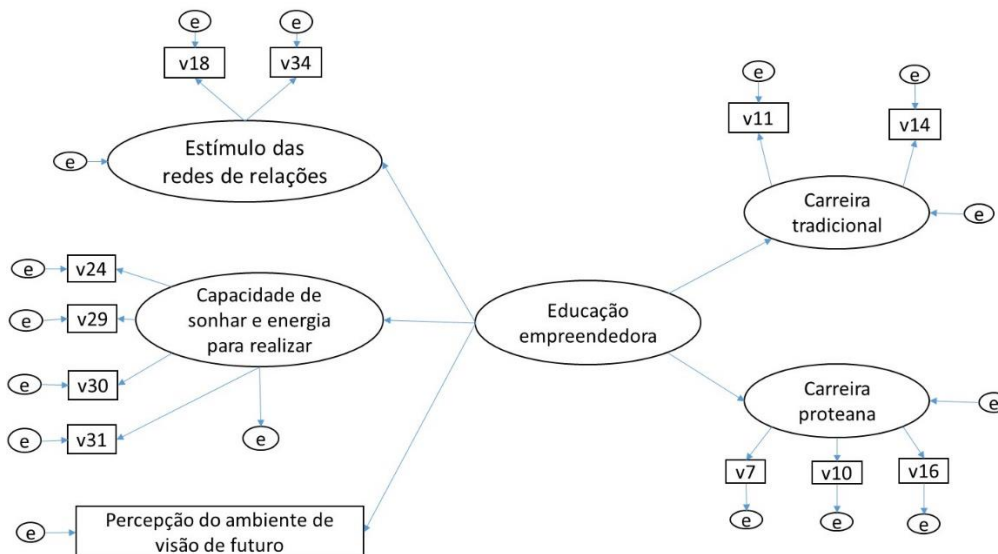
e e
v18 v34
e Estímulo das redes de relações

e v24
e v29 Capacidade de sonhar e energia para realizar
e v30
e v31 e

e Percepção do ambiente de visão de futuro

Educação empreendedora

e e
v11 v14
Carreira tradicional e

Carreira proteana e
v7 v10 v16
e e e